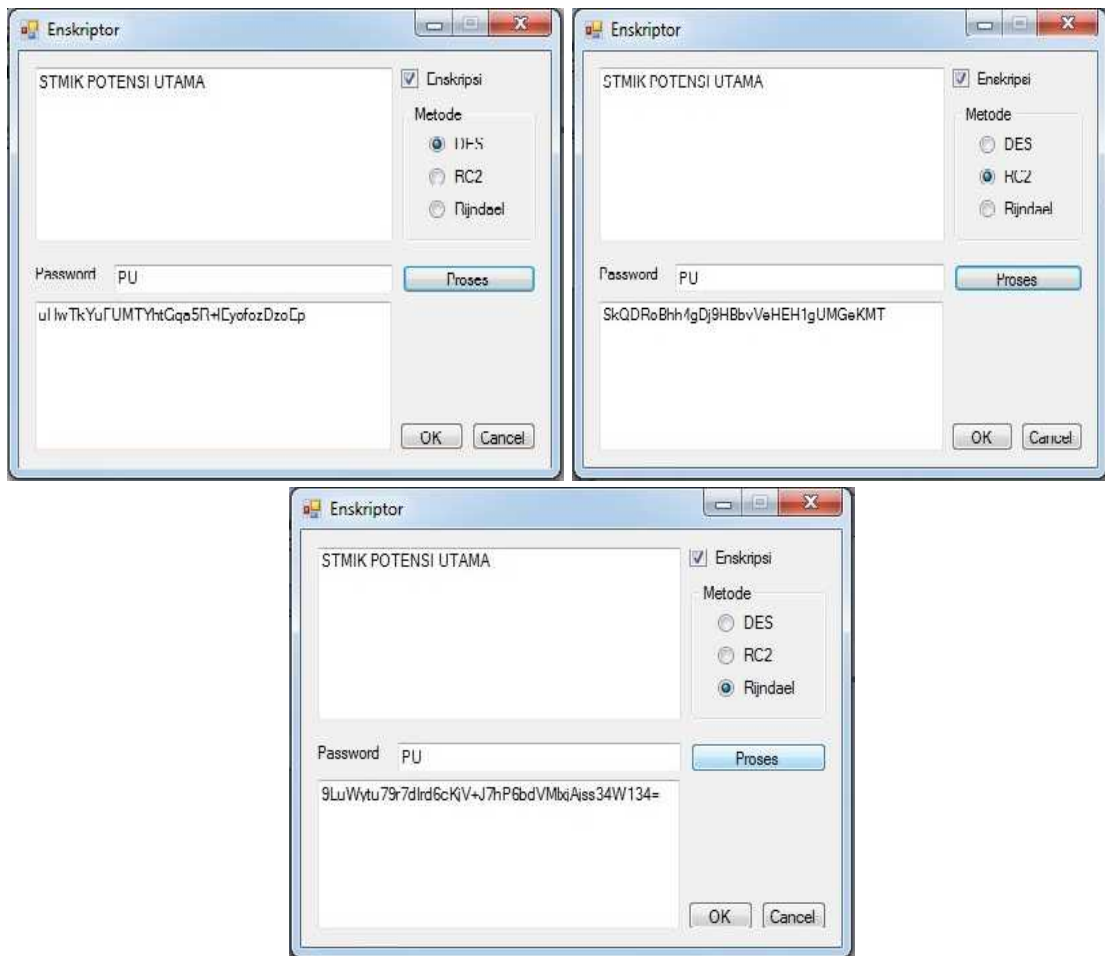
Enskriptor

STMIK POTENSI UTAMA

Enskripsi

Metode

DES

RC2

Rijndael

Password PU

Proses

uIIwTkYuFUMTYhtGqa5R+IEyofozDzoEp

OK Cancel

Enskriptor

STMIK POTENSI UTAMA

Enskripsi

Metode

DES

RC2

Rijndael

Password PU

Proses

SkQDRoBhh4gDj9HBbvVeHEH1gUMGeKMT

OK Cancel

Enskriptor

STMIK POTENSI UTAMA

Enskripsi

Metode

DES

RC2

Rijndael

Password PU

Proses

9LuWytu79r7dIrd6cKjV+J7hP6bdVMbjAjss34W134=

OK Cancel